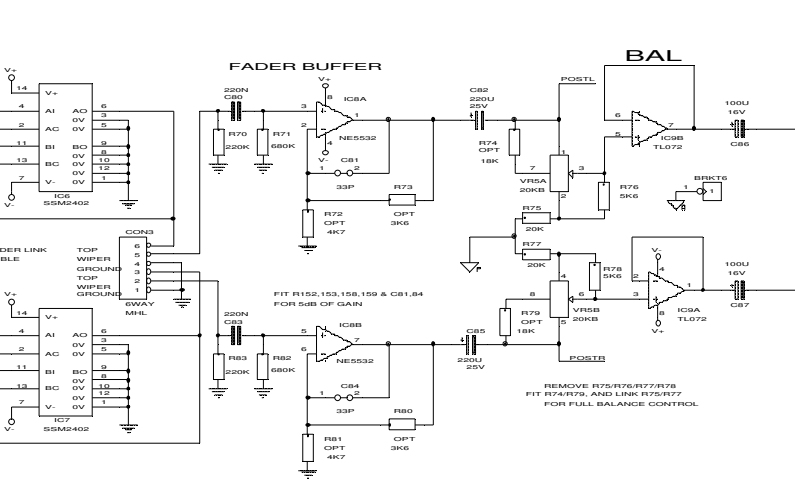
FADER BUFFER

BAL

V+
14
4
2
11
13
7
V-

V+
AI
AC
BI
BC
V-

AO
0V
0V
BO
0V
0V

6
3
5
9
8
10
12
1

IC6
SSM2402

220N
C80

R70
220K

R71
680K

3
2

V+
8
IC8A
1
4
V-
NE5532

C81
1 2
33P

R73
OPT
3K6

R72
OPT
4K7

C82
220U
25V

R74
OPT
18K

POSTL

7
VR5A
20KB
2
3

R76
5K6

6
5
7
IC9B
TL072

100U
16V
C86

BRKT6
1

R75
20K

R77
20K

DER LINK
BLE

CON3
TOP 6
WIPER 5
GROUND 4
TOP 3
WIPER 2
GROUND 1
6WAY
MHL

FIT R152,153,158,159 & C81,84
FOR 5dB OF GAIN

R78
5K6

8
4
VR5B
20KB
6
5

R79
OPT
18K

IC9
3
2
1
8
4
V+
IC9A
TL072

100U
16V
C87

V+
14
4
2
11
13
7
V-

V+
AI
AC
BI
BC
V-

AO
0V
0V
BO
0V
0V

6
3
5
9
8
10
12
1

IC7
SSM2402

220N
C83

R83
220K

R82
680K

5
6

IC8B
7
NE5532

C84
1 2
33P

R80
OPT
3K6

R81
OPT
4K7

C85
220U
25V

POSTR

REMOVE R75/R76/R77/R78
FIT R74/R79, AND LINK R75/R77
FOR FULL BALANCE CONTROL